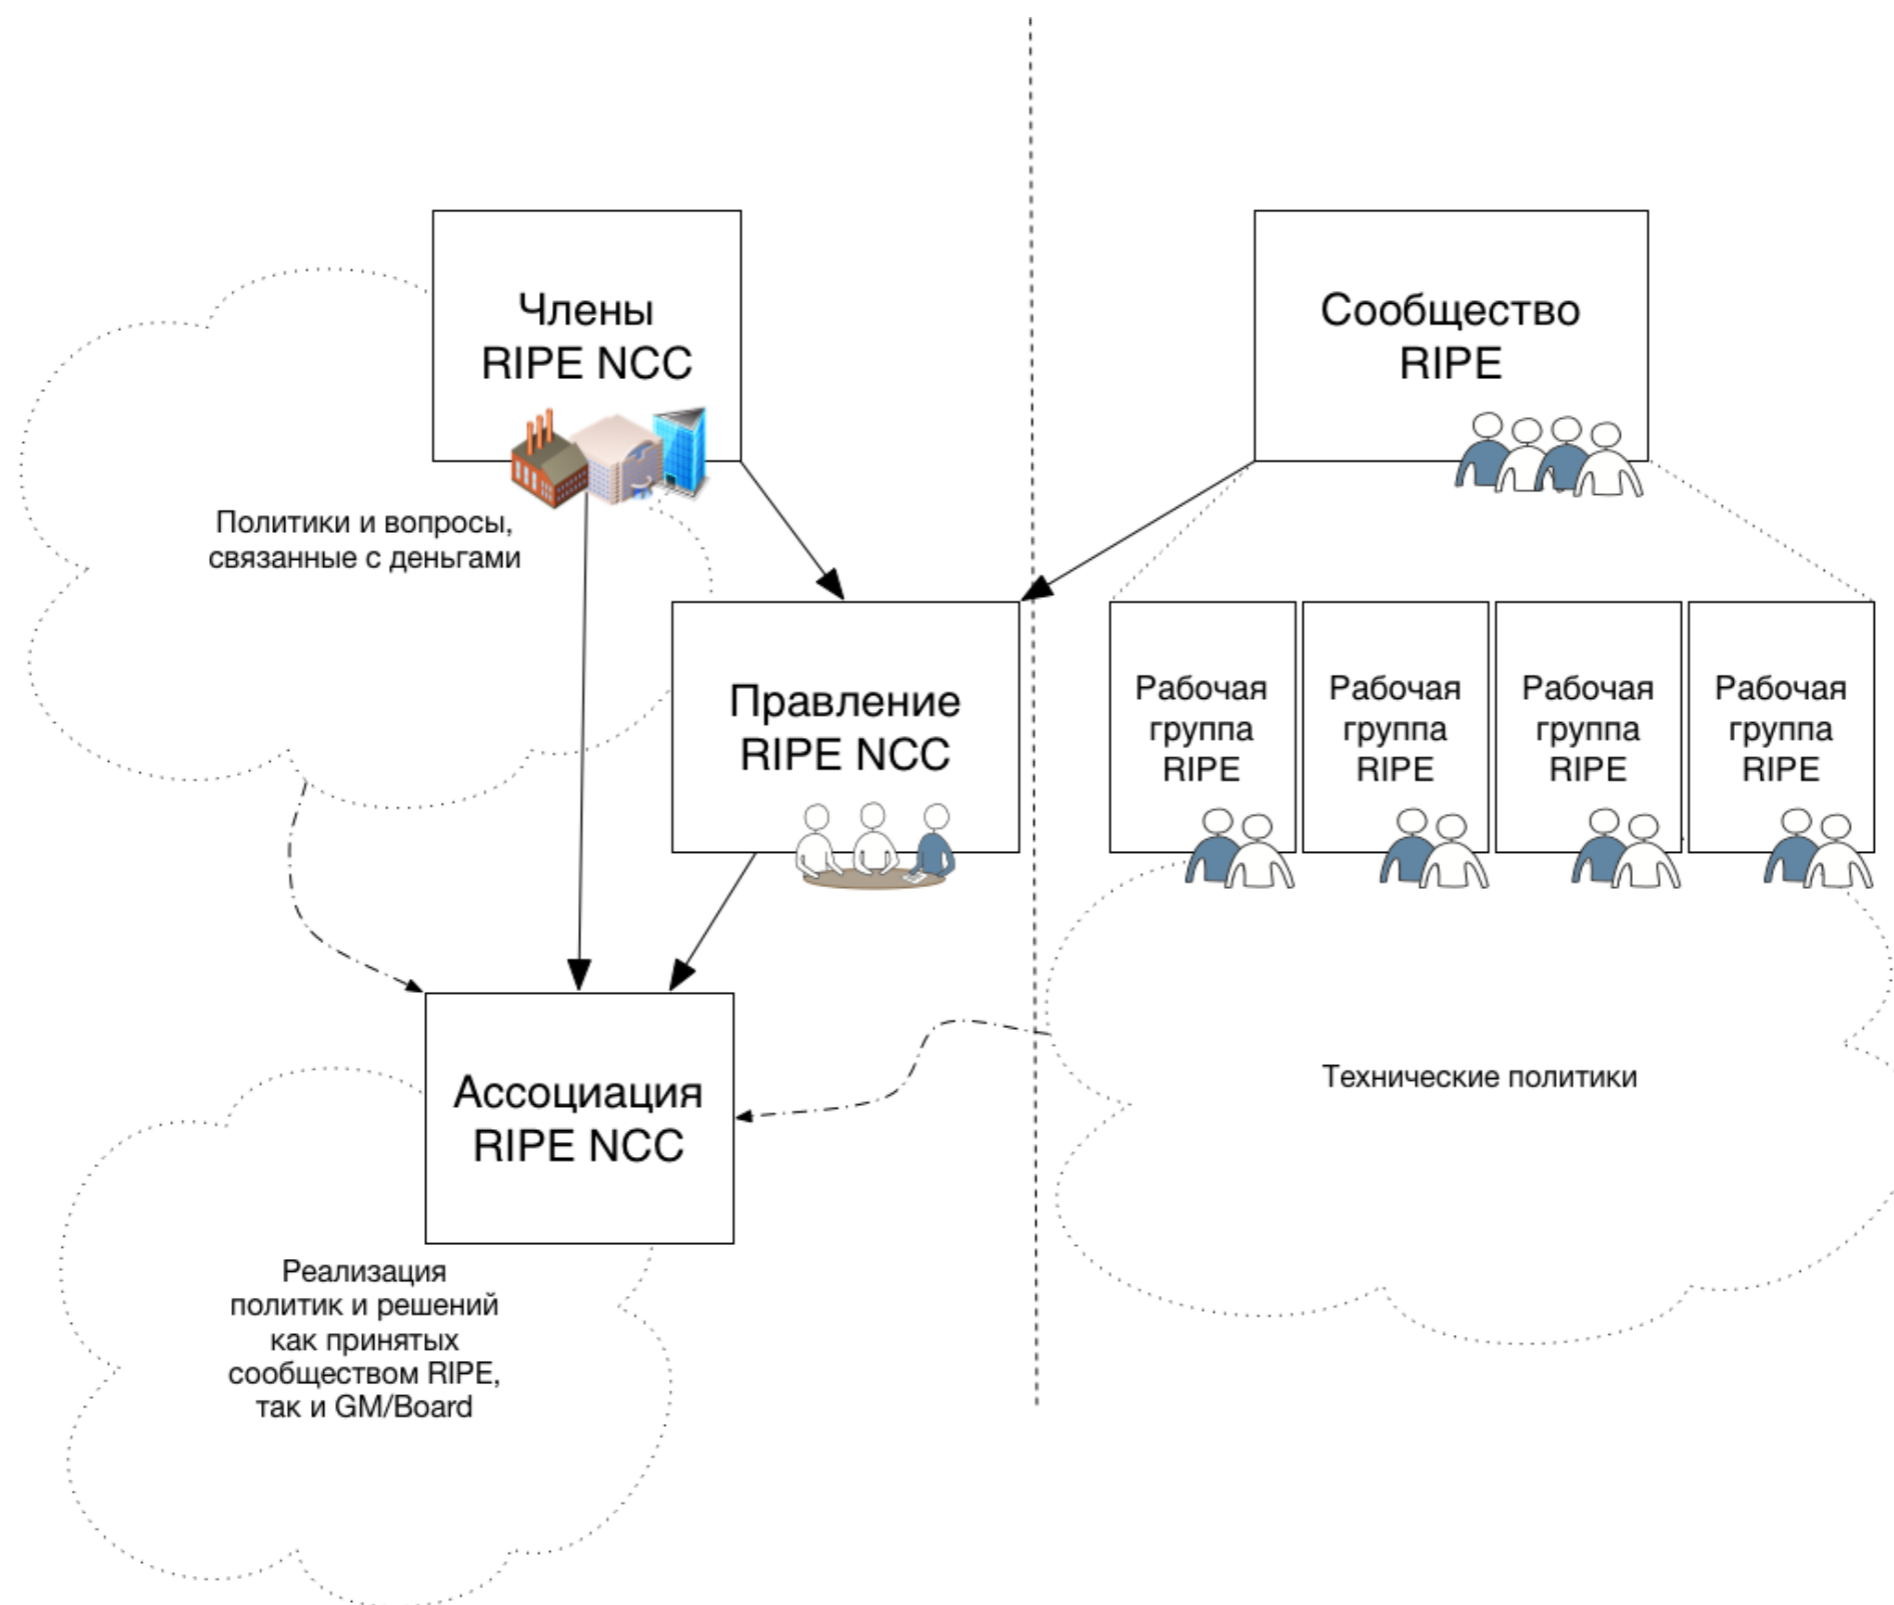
Члены RIPE NCC

Сообщество RIPE

Политики и вопросы, связанные с деньгами

Правление RIPE NCC

Рабочая группа RIPE

Рабочая группа RIPE

Рабочая группа RIPE

Рабочая группа RIPE

Ассоциация RIPE NCC

Технические политики

Реализация политик и решений как принятых сообществом RIPE, так и GM/Board